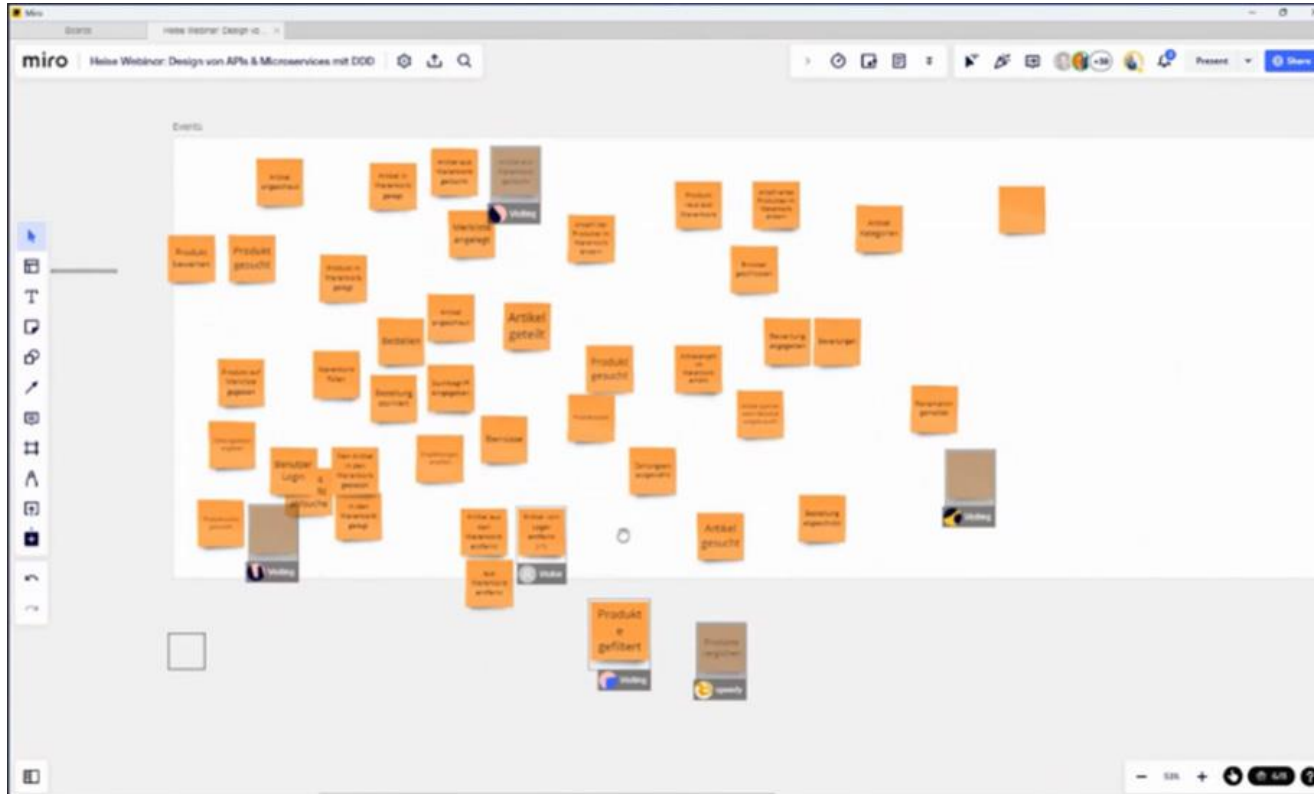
Miro

Boards

Heise Webinar: Design vo... ×

miro | Heise Webinar: Design von APIs & Microservices mit DDD

Present

Share

Events

Produkt bewertet

Produkt gesucht

Warenkorb angelegt

Artikel geteilt

Bestellen

Bestellung storniert

Produkt gesucht

Benutzer Login

Bezahlen

Artikel gesucht

Produkt e gefiltert

Visiting

Visiting

Visiting

Visiting

Visitor

speedy

−

53%

+